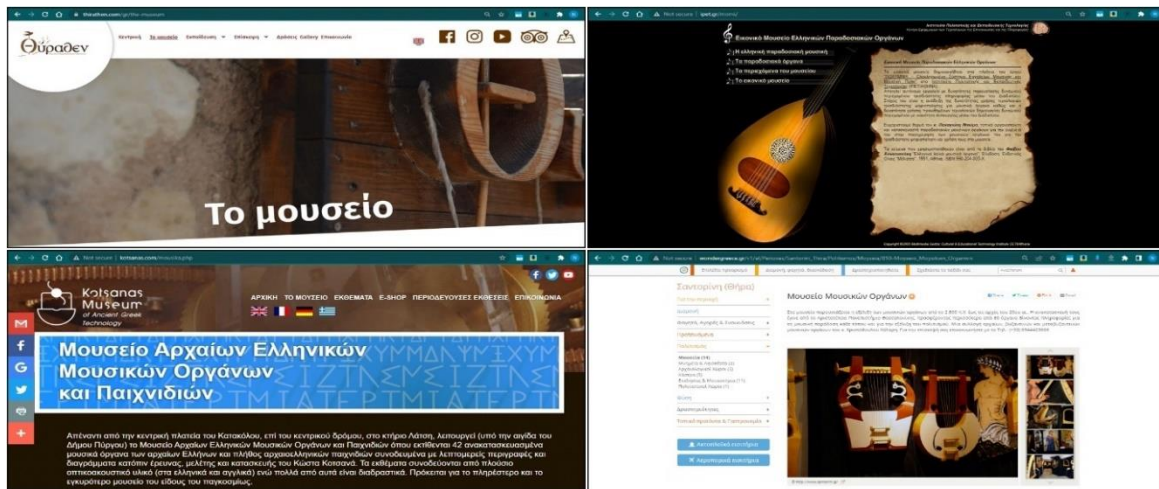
thirathen.com/gr/to-mouseio

Θύραθεν

Κεντρική Το μουσείο Εκπαίδευση Επίσκεψη Αρχαίος Κόσμος Επικοινωνία

Το μουσείο

Not secure | ipet.gr

Εικονικό Μουσείο Ελληνικών Παραδοσιακών Οργάνων

Η ελληνική παραδοσιακή μουσική

Τα παραδοσιακά όργανα

Το περιεχόμενο του μουσείου

Το εικονικό μουσείο

Εικονικό Μουσείο Παραδοσιακών Ελληνικών Οργάνων

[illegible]

Not secure | kotsanas.com

Kotsanas Museum of Ancient Greek Technology

ΑΡΧΙΚΗ ΤΟ ΜΟΥΣΕΙΟ ΕΚΘΕΜΑΤΑ E-SHOP ΠΕΡΙΟΔΕΥΟΥΣΕΣ ΕΚΘΕΣΕΙΣ ΕΠΙΚΟΙΝΩΝΙΑ

Μουσείο Αρχαίων Ελληνικών Μουσικών Οργάνων και Παιχνιδιών

Απέναντι από την κεντρική πλατεία του Κατακόλου, επί του κεντρικού δρόμου, στο κτήριο Λάτση, λειτουργεί (υπό την αιγίδα του Δήμου Πύργου) το Μουσείο Αρχαίων Ελληνικών Μουσικών Οργάνων και Παιχνιδιών όπου εκτίθενται 42 ανακατασκευασμένα μουσικά όργανα των αρχαίων Ελλήνων και πλήθος αρχαιοελληνικών παιχνιδιών συνοδευόμενα με λειτουργικές περιγραφές και διαγράμματα κατόπιν έρευνας, μελέτης και κατασκευής του Κώστα Κοτσανά. Τα εκθέματα συνοδεύονται από πλούσιο οπτικοακουστικό υλικό (στα ελληνικά και αγγλικά) ενώ πολλά από αυτά είναι διαδραστικά. Πρόκειται για το πληρέστερο και το εγκυρότερο μουσείο του είδους του παγκοσμίως.

Not secure | mouseiagreece.gr

Σαντορίνη (Θήρα)

Μουσείο Μουσικών Οργάνων

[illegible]

Αποστολή σε φίλο

Εκτύπωση